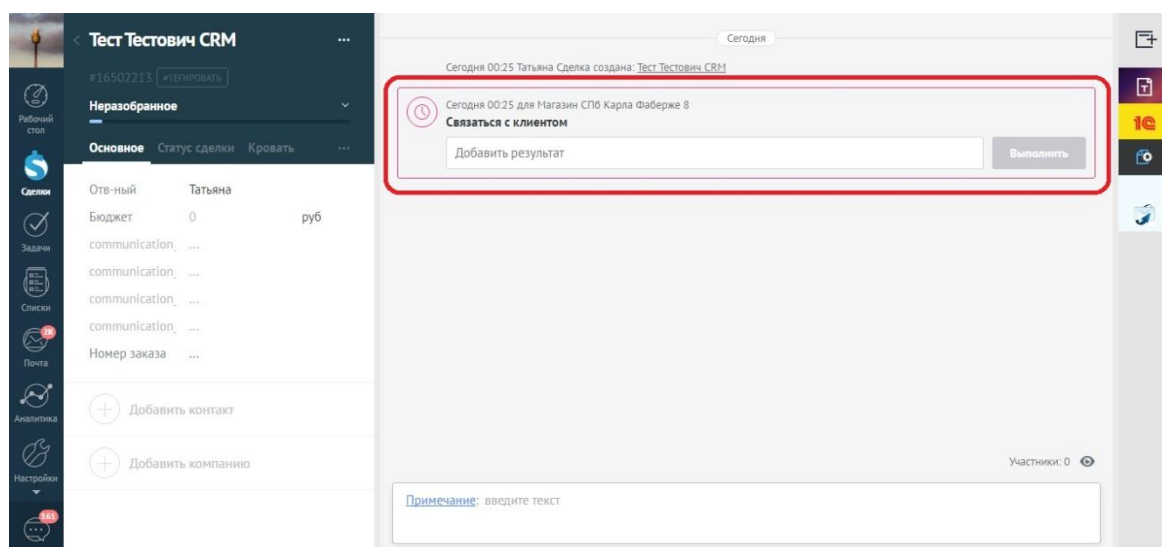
Рабочий стол

Сделки

Задачи

Списки

2К

Почта

Аналитика

Настройки

163

Тест Тестович CRM ...

#16502213 #ТЕГИРОВАТЬ

Неразобранное

Основное Статус сделки Кровать ...

Отв-ный Татьяна

Бюджет 0 руб

communication_ ...

communication_ ...

communication_ ...

communication_ ...

Номер заказа ...

Добавить контакт

Добавить компанию

Сегодня

Сегодня 00:25 Татьяна Сделка создана: Тест Тестович CRM

Сегодня 00:25 для Магазин СПб Карла Фаберже 8

Связаться с клиентом

Добавить результат

Выполнить

Участники: 0

Примечание: введите текст

1С